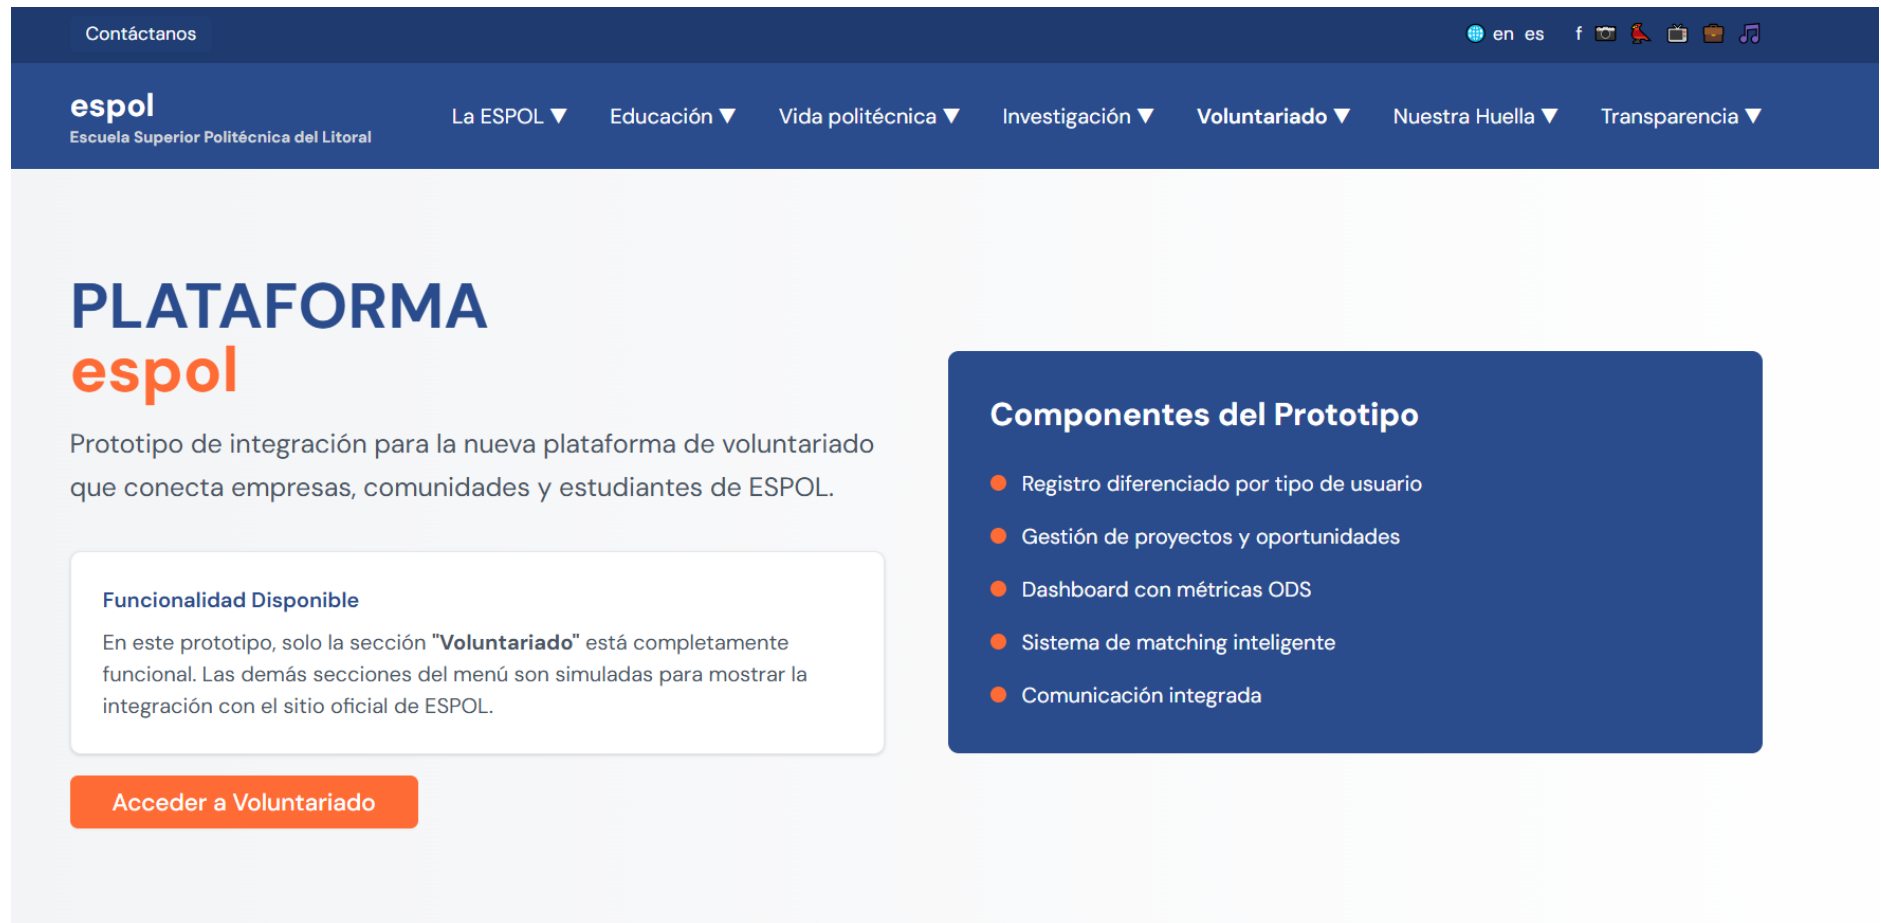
Contáctanos

en es f

espol
Escuela Superior Politécnica del Litoral

La ESPOL ▼ Educación ▼ Vida politécnica ▼ Investigación ▼ Voluntariado ▼ Nuestra Huella ▼ Transparencia ▼

PLATAFORMA
espol

Prototipo de integración para la nueva plataforma de voluntariado que conecta empresas, comunidades y estudiantes de ESPOL.

Funcionalidad Disponible

En este prototipo, solo la sección "Voluntariado" está completamente funcional. Las demás secciones del menú son simuladas para mostrar la integración con el sitio oficial de ESPOL.

Acceder a Voluntariado

Componentes del Prototipo

- Registro diferenciado por tipo de usuario
- Gestión de proyectos y oportunidades
- Dashboard con métricas ODS
- Sistema de matching inteligente
- Comunicación integrada